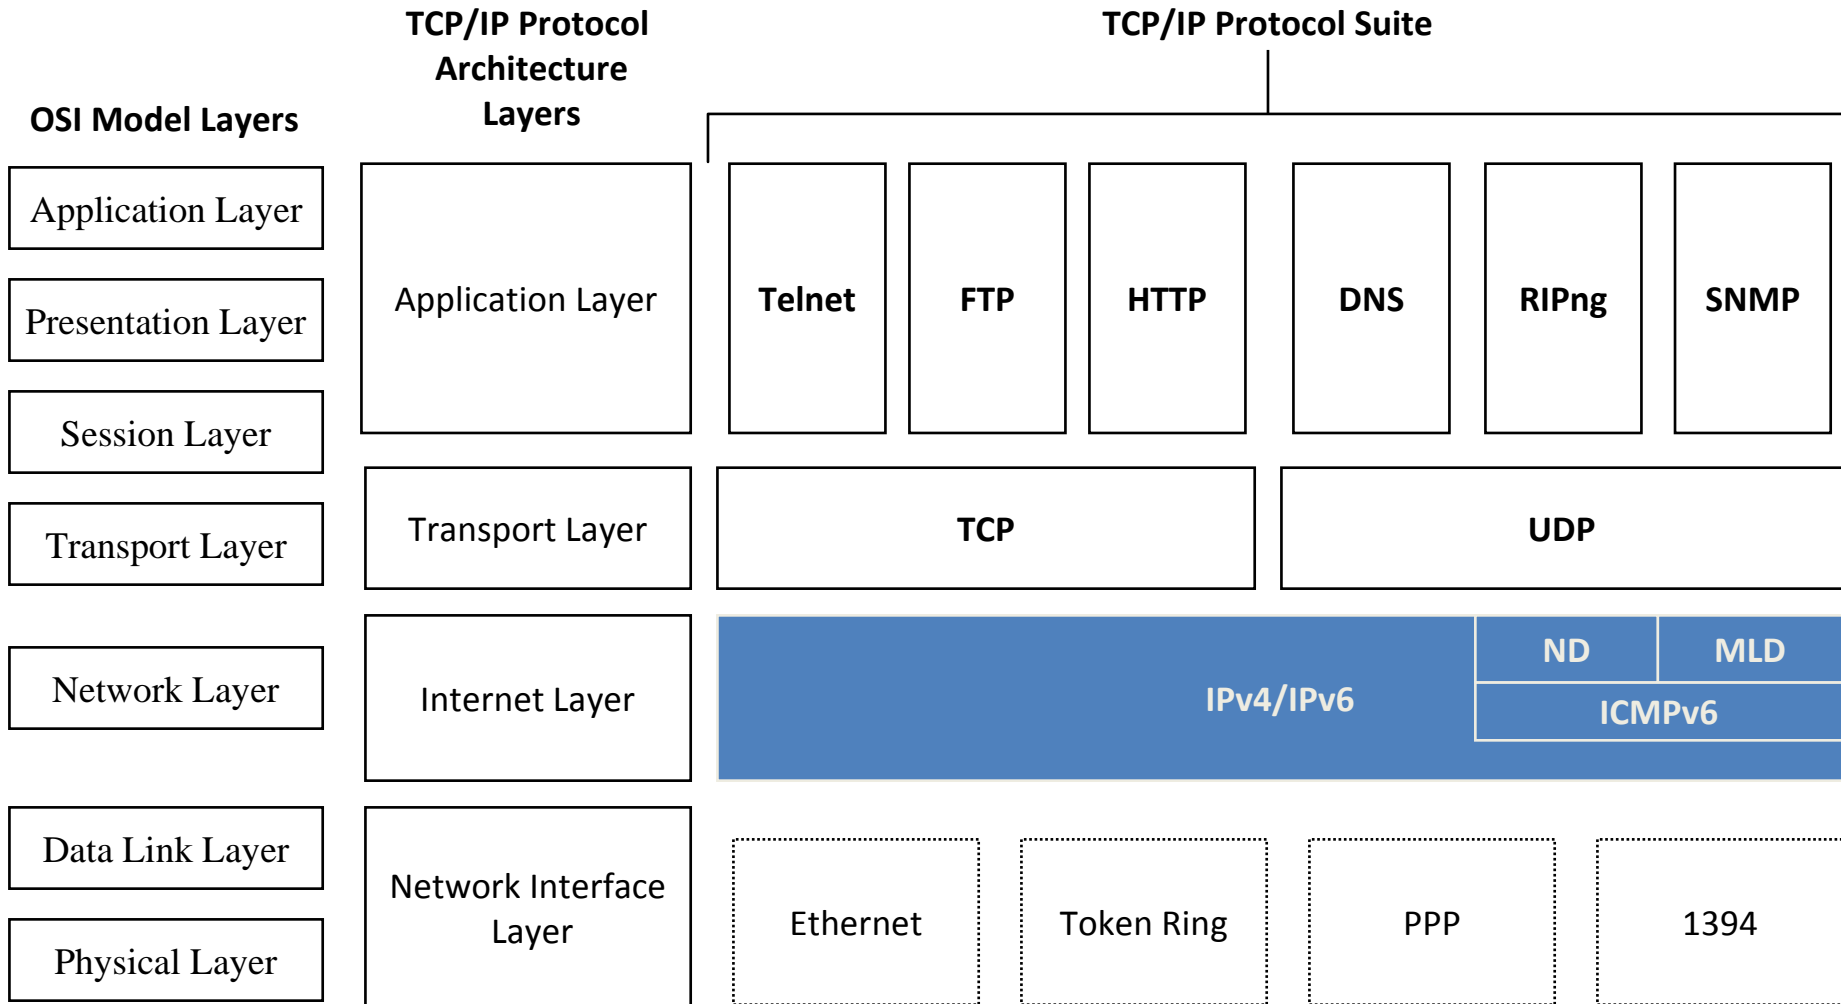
OSI Model Layers

TCP/IP Protocol Architecture Layers

TCP/IP Protocol Suite

Application Layer

Presentation Layer

Session Layer

Transport Layer

Network Layer

Data Link Layer

Physical Layer

Application Layer

Transport Layer

Internet Layer

Network Interface Layer

Telnet

FTP

HTTP

DNS

RIPng

SNMP

TCP

UDP

IPv4/IPv6

ND

MLD

ICMPv6

Ethernet

Token Ring

PPP

1394